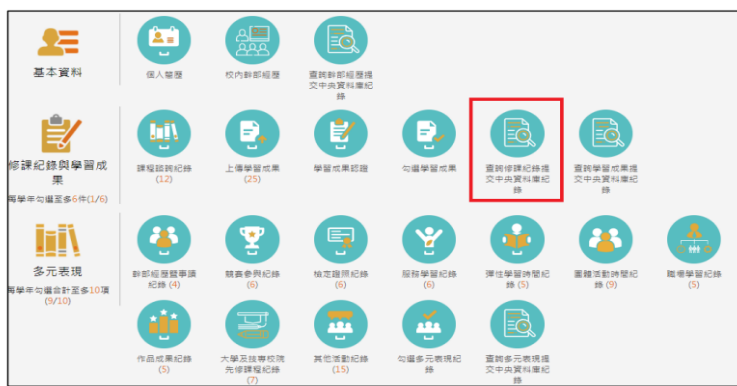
基本資料

個人履歷

校內幹部經歷

查詢幹部經歷提交中央資料庫紀錄

修課紀錄與學習成果

每學年勾選至多6件(1/6)

課程諮詢紀錄
(12)

上傳學習成果
(25)

學習成果認證

勾選學習成果

查詢修課紀錄提交中央資料庫紀錄

查詢學習成果提交中央資料庫紀錄

多元表現

每學年勾選合計至多10項
(9/10)

幹部經歷暨事蹟紀錄 (4)

競賽參與紀錄
(6)

檢定證照紀錄
(6)

服務學習紀錄
(6)

彈性學習時間紀錄 (5)

團體活動時間紀錄 (9)

職場學習紀錄
(5)

作品成果紀錄
(5)

大學及技專校院先修課程紀錄
(7)

其他活動紀錄
(15)

勾選多元表現紀錄

查詢多元表現提交中央資料庫紀錄